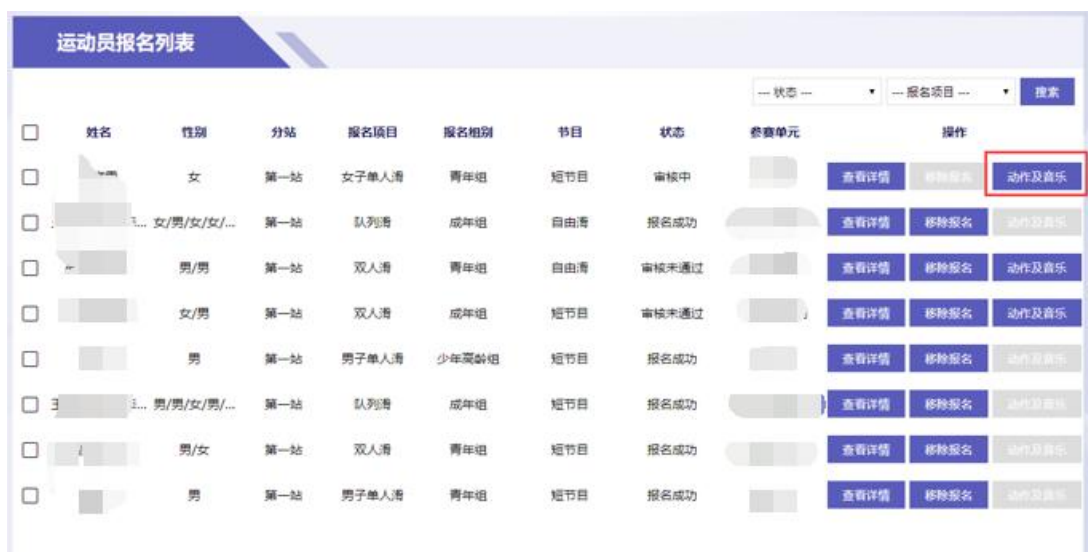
运动员报名列表

--- 状态 --- ▾ --- 报名项目 --- ▾ 搜索

| ☐ | 姓名 | 性别 | 分站 | 报名项目 | 报名组别 | 节目 | 状态 | 参赛单元 | 操作 | | |
|---|---|---|---|---|---|---|---|---|---|---|---|
| ☐ | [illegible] | 女 | 第一站 | 女子单人滑 | 青年组 | 短节目 | 审核中 | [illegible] | 查看详情 | 移除报名 | 动作及音乐 |
| ☐ | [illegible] | 女/男/女/女/... | 第一站 | 队列滑 | 成年组 | 自由滑 | 报名成功 | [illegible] | 查看详情 | 移除报名 | 动作及音乐 |
| ☐ | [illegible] | 男/男 | 第一站 | 双人滑 | 青年组 | 自由滑 | 审核未通过 | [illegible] | 查看详情 | 移除报名 | 动作及音乐 |
| ☐ | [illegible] | 女/男 | 第一站 | 双人滑 | 成年组 | 短节目 | 审核未通过 | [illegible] | 查看详情 | 移除报名 | 动作及音乐 |
| ☐ | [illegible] | 男 | 第一站 | 男子单人滑 | 少年高龄组 | 短节目 | 报名成功 | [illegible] | 查看详情 | 移除报名 | 动作及音乐 |
| ☐ | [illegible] | 男/男/女/男/... | 第一站 | 队列滑 | 成年组 | 短节目 | 报名成功 | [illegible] | 查看详情 | 移除报名 | 动作及音乐 |
| ☐ | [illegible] | 男/女 | 第一站 | 双人滑 | 青年组 | 短节目 | 报名成功 | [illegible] | 查看详情 | 移除报名 | 动作及音乐 |
| ☐ | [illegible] | 男 | 第一站 | 男子单人滑 | 青年组 | 短节目 | 报名成功 | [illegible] | 查看详情 | 移除报名 | 动作及音乐 |